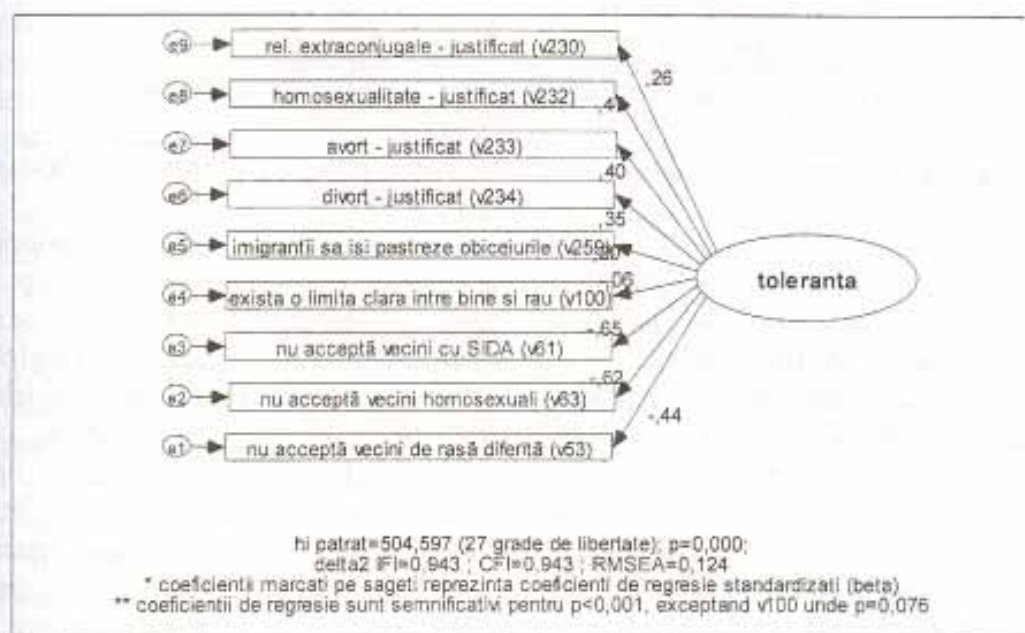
e9 rel. extraconjugale - justificat (v230)
e8 homosexualitate - justificat (v232)
e7 avort - justificat (v233)
e6 divort - justificat (v234)
e5 imigrantii sa isi pastreze obiceiurile (v259)
e4 exista o limita clara intre bine si rau (v100)
e3 nu acceptă vecini cu SIDA (v61)
e2 nu acceptă vecini homosexuali (v63)
e1 nu acceptă vecini de rasă diferită (v53)

,26
,4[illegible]
,40
,35
,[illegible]0
,06
-,65
-,62
-,44

toleranta

hi patrat=504,597 (27 grade de libertate); p=0,000;
delta2 IFI=0,943 ; CFI=0,943 ; RMSEA=0,124
* coeficientii marcati pe sageti reprezinta coeficienti de regresie standardizati (beta)
** coeficientii de regresie sunt semnificativi pentru p<0,001, exceptand v100 unde p=0,076